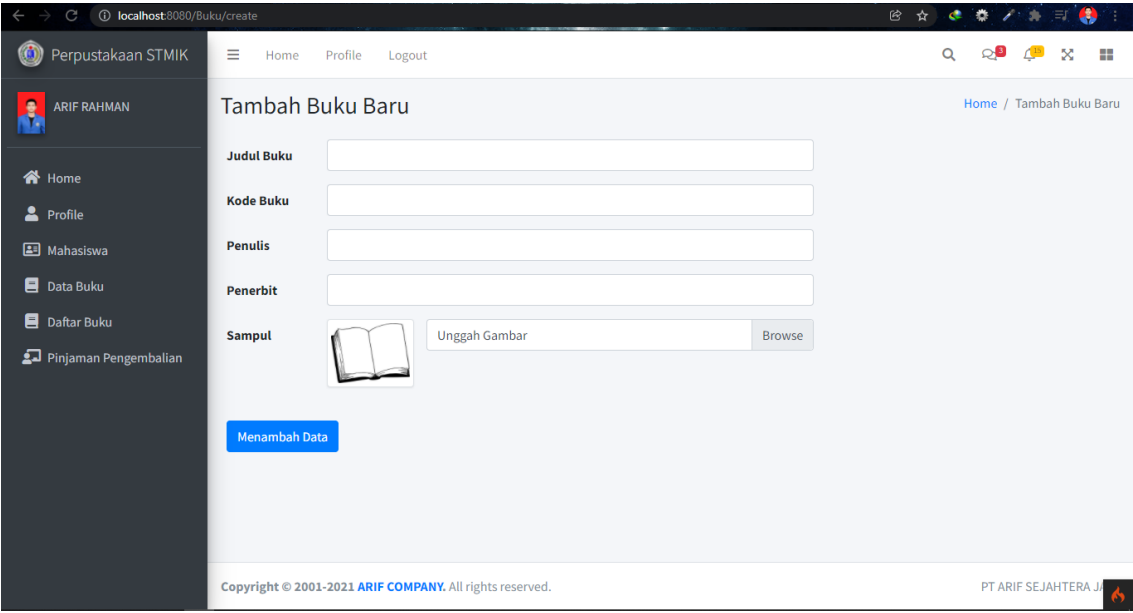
localhost:8080/Buku/create

Perpustakaan STMIK

Home Profile Logout

3 15

ARIF RAHMAN

Home
Profile
Mahasiswa
Data Buku
Daftar Buku
Pinjaman Pengembalian

Tambah Buku Baru

Home / Tambah Buku Baru

Judul Buku

Kode Buku

Penulis

Penerbit

Sampul

Unggah Gambar Browse

Menambah Data

Copyright © 2001-2021 ARIF COMPANY. All rights reserved.

PT ARIF SEJAHTERA J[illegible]